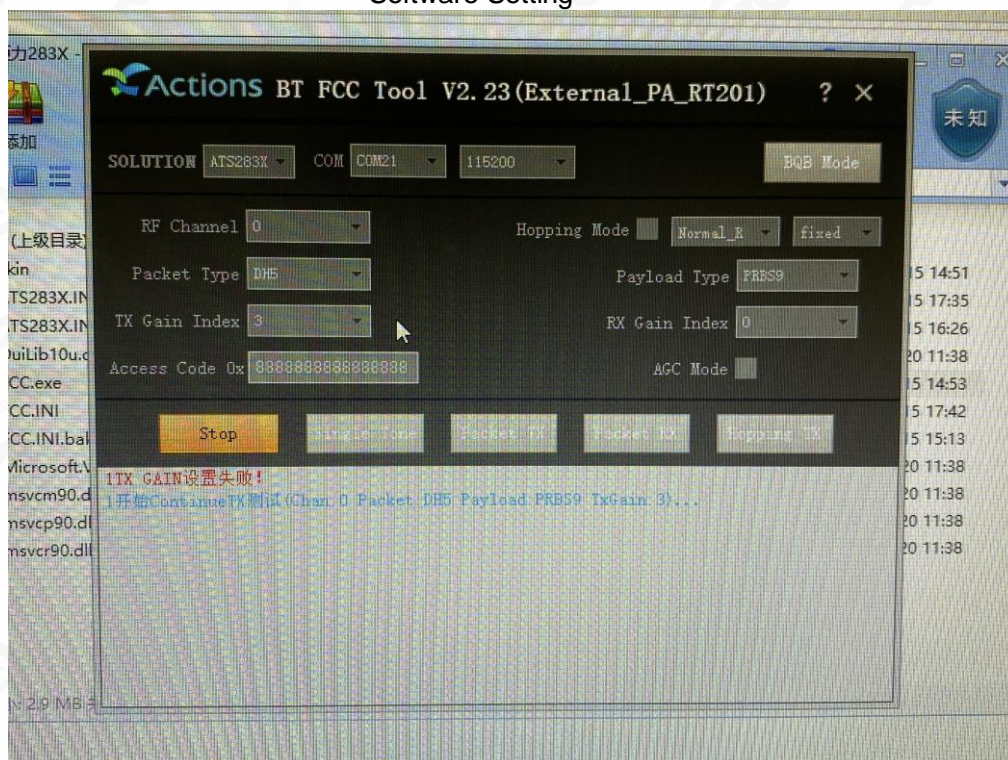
Software Setting

力283X -

添加

(上级目录)
kin
TS283X.IN
TS283X.IN
uiLib10u.c
CC.exe
CC.INI
CC.INI.bak
Microsoft.V
nsvcm90.d
nsvcp90.dl
nsvcr90.dll

2.9 MB

未知

15 14:51
15 17:35
15 16:26
20 11:38
15 14:53
15 17:42
15 15:13
20 11:38
20 11:38
20 11:38
20 11:38

Actions BT FCC Tool V2.23(External_PA_RT201) ? ×

SOLUTION ATS283X COM COM21 115200 BQB Mode

RF Channel 0
Hopping Mode Normal_R fixed
Packet Type DH5
Payload Type PRBS9
TX Gain Index 3
RX Gain Index 0
Access Code 0x 8888888888888888
AGC Mode

Stop Single Tone Packet TX Packet RX Hopping TX

1TX GAIN设置失败!
1开始ContinueTX测试(Chan: 0 Packet: DH5 Payload: PRBS9 TxGain: 3)...